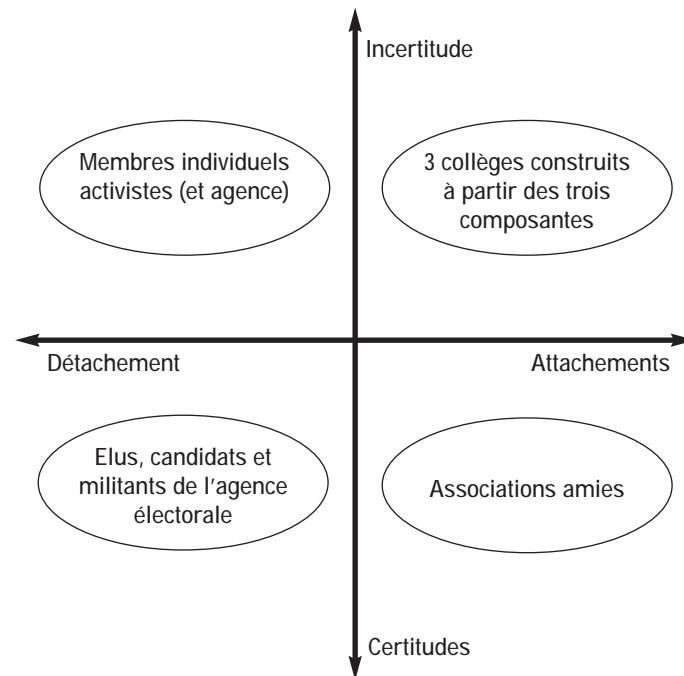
Incertitude

Membres individuels activistes (et agence)

3 collèges construits à partir des trois composantes

Détachement

Attachements

Elus, candidats et militants de l'agence électorale

Associations amies

Certitudes